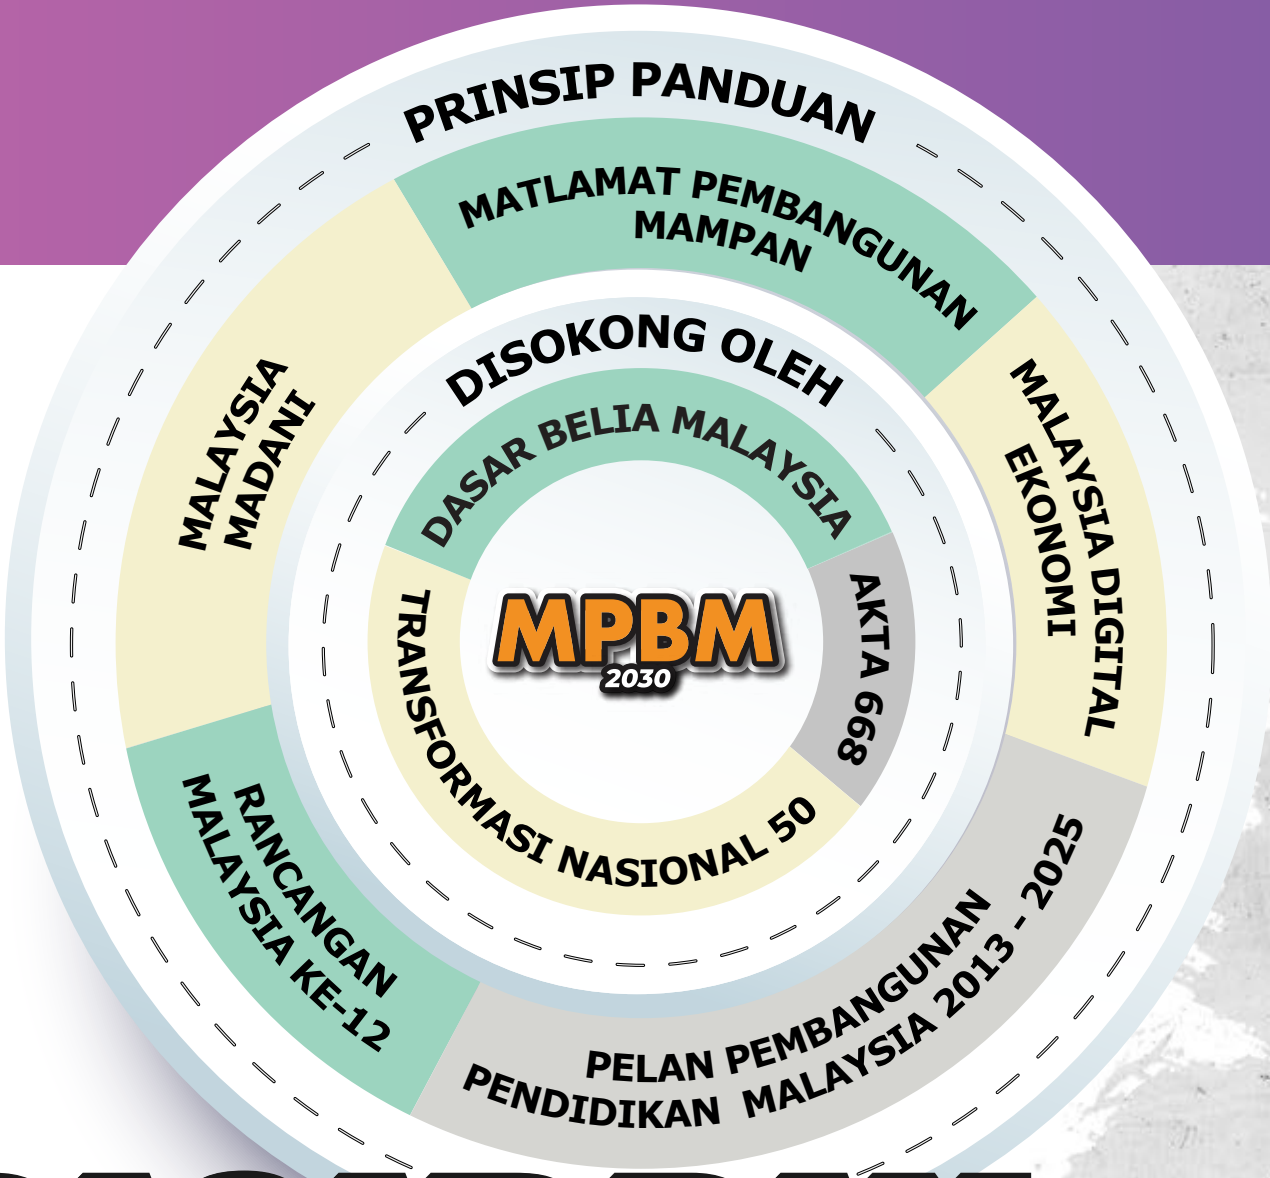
PRINSIP PANDUAN

MATLAMAT PEMBANGUNAN MAMPAN

MALAYSIA DIGITAL EKONOMI

PELAN PEMBANGUNAN PENDIDIKAN MALAYSIA 2013 - 2025

RANCANGAN MALAYSIA KE-12

MALAYSIA MADANI

DISOKONG OLEH

DASAR BELIA MALAYSIA

AKTA 668

TRANSFORMASI NASIONAL 50

MPBM 2030

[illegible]